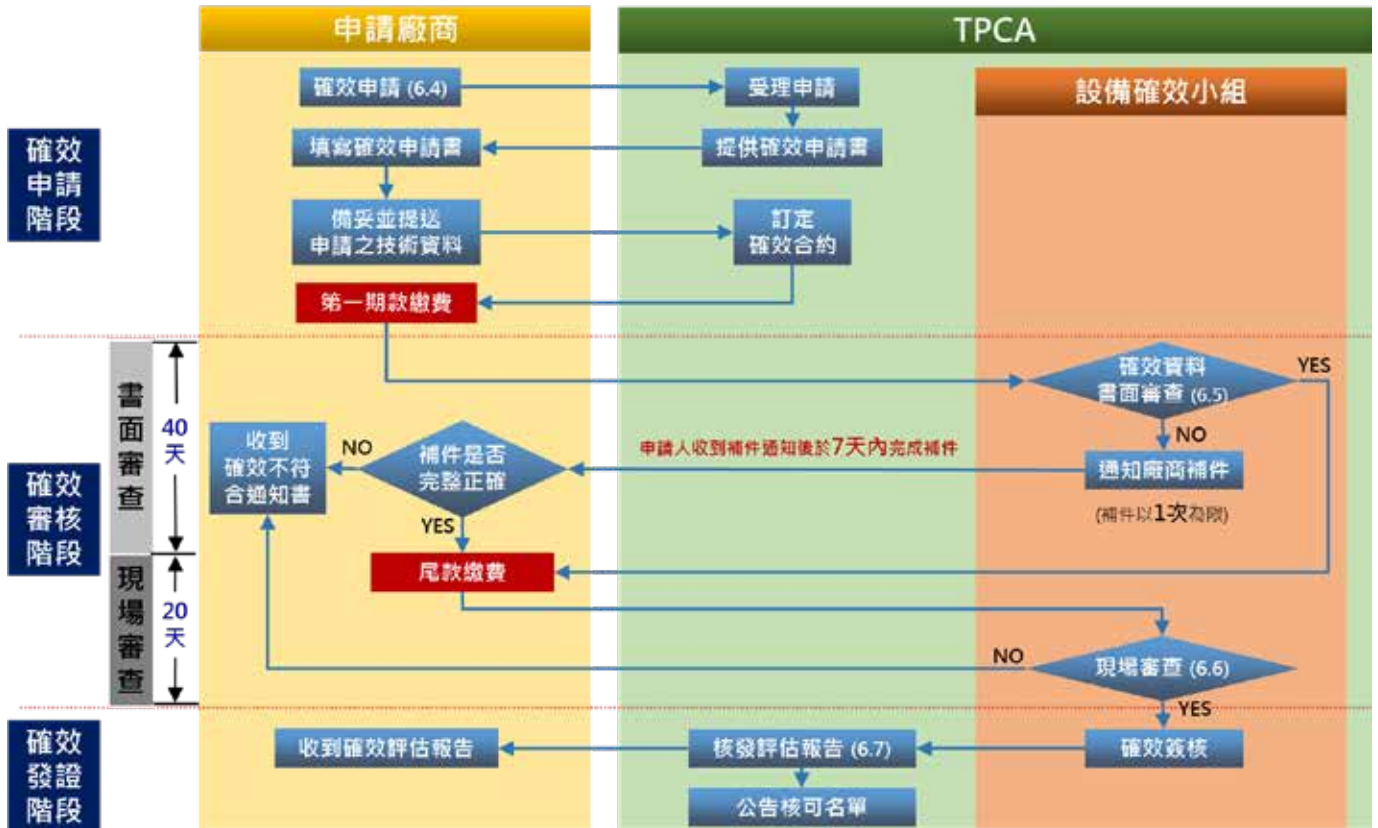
申請廠商

TPCA

設備確效小組

確效申請階段

確效申請 (6.4)

受理申請

填寫確效申請書

提供確效申請書

備妥並提送申請之技術資料

訂定確效合約

第一期款繳費

確效審核階段

書面審查

40天

確效資料書面審查 (6.5)

YES

NO

收到確效不符合通知書

NO

補件是否完整正確

申請人收到補件通知後於7天內完成補件

通知廠商補件

(補件以1次為限)

YES

現場審查

20天

尾款繳費

NO

現場審查 (6.6)

YES

確效發證階段

收到確效評估報告

核發評估報告 (6.7)

確效簽核

公告核可名單